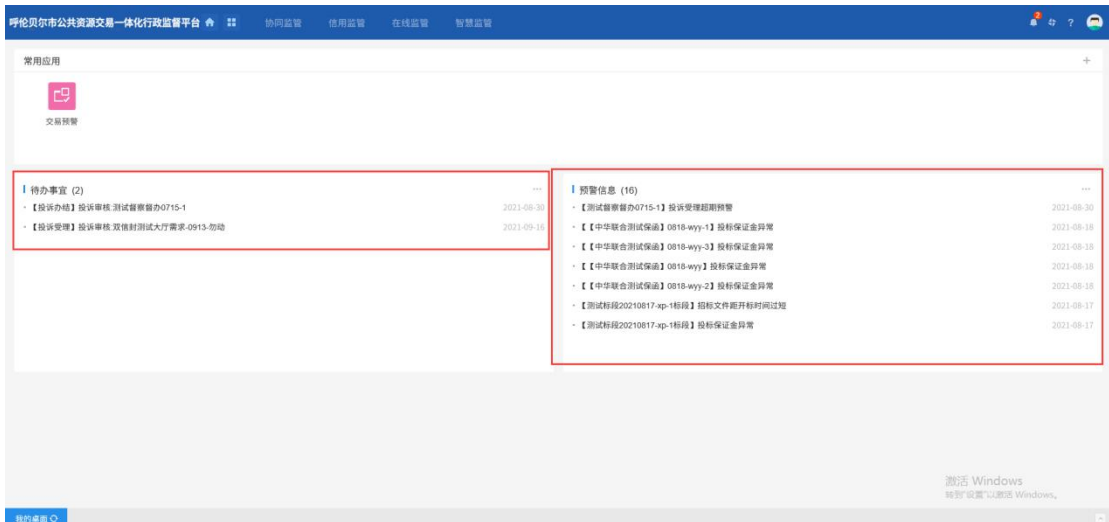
呼伦贝尔市公共资源交易一体化行政监督平台 协同监管 信用监管 在线监管 智慧监管

2

常用应用

+

交易预警

待办事宜 (2)

···

· 【投诉办结】投诉审核:测试督察督办0715-1 2021-08-30

· 【投诉受理】投诉审核:双信封测试大厅需求-0913-勿动 2021-09-16

预警信息 (16)

···

· 【测试督察督办0715-1】投诉受理超期预警 2021-08-30

· 【【中华联合测试保函】0818-wyy-1】投标保证金异常 2021-08-18

· 【【中华联合测试保函】0818-wyy-3】投标保证金异常 2021-08-18

· 【【中华联合测试保函】0818-wyy】投标保证金异常 2021-08-18

· 【【中华联合测试保函】0818-wyy-2】投标保证金异常 2021-08-18

· 【测试标段20210817-xp-1标段】招标文件距开标时间过短 2021-08-17

· 【测试标段20210817-xp-1标段】投标保证金异常 2021-08-17

激活 Windows
转到"设置"以激活 Windows。

我的桌面